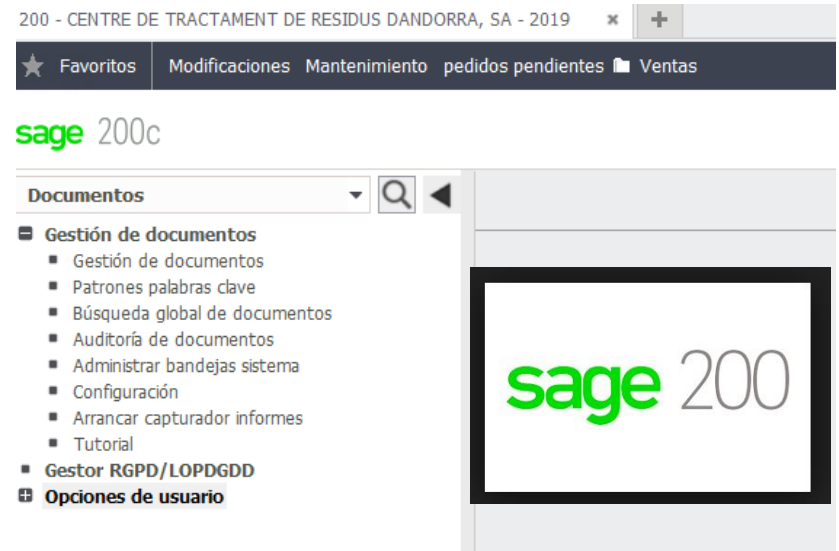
200 - CENTRE DE TRACTAMENT DE RESIDUS DANDORRA, SA - 2019 × +

Favoritos Modificaciones Mantenimiento pedidos pendientes Ventas

sage 200c

Documentos

Gestión de documentos
Gestión de documentos
Patrones palabras clave
Búsqueda global de documentos
Auditoría de documentos
Administrar bandejas sistema
Configuración
Arrancar capturador informes
Tutorial
Gestor RGPD/LOPDGDD
Opciones de usuario

sage 200